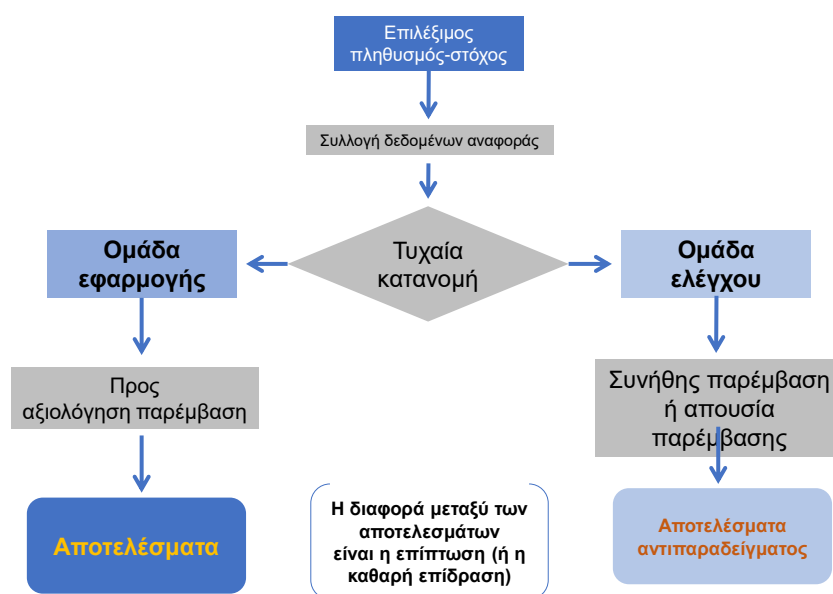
Επιλέξιμος πληθυσμός-στόχος

Συλλογή δεδομένων αναφοράς

Ομάδα εφαρμογής

Τυχαία κατανομή

Ομάδα ελέγχου

Προς αξιολόγηση παρέμβαση

Συνήθης παρέμβαση ή απουσία παρέμβασης

Αποτελέσματα

Η διαφορά μεταξύ των αποτελεσμάτων είναι η επίπτωση (ή η καθαρή επίδραση)

Αποτελέσματα αντιπαραδείγματος